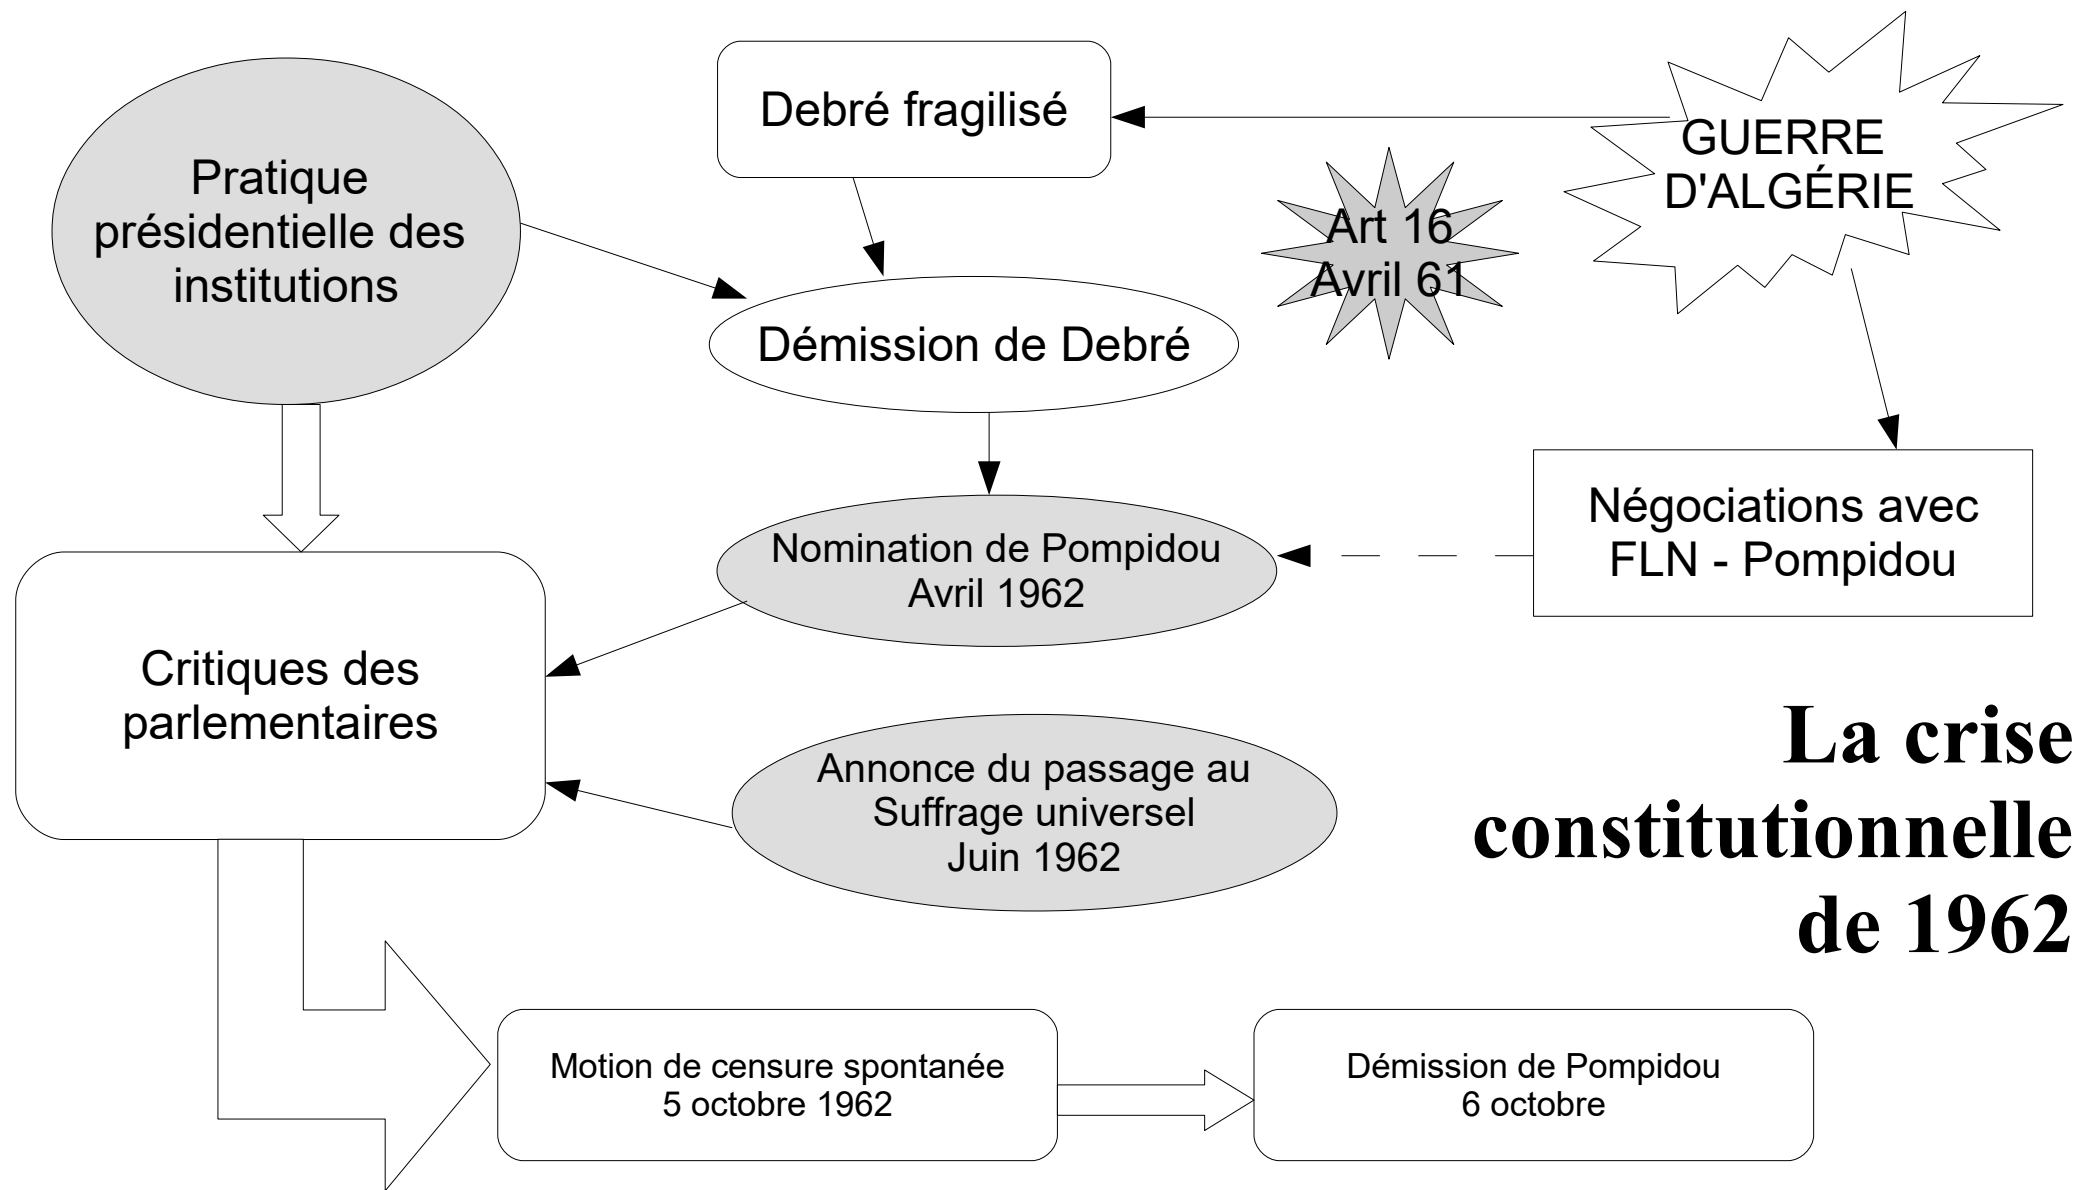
Debré fragilisé

GUERRE D'ALGÉRIE

Pratique présidentielle des institutions

Art 16
Avril 61

Démission de Debré

Nomination de Pompidou
Avril 1962

Négociations avec FLN - Pompidou

Critiques des parlementaires

Annonce du passage au Suffrage universel
Juin 1962

La crise constitutionnelle de 1962

Motion de censure spontanée
5 octobre 1962

Démission de Pompidou
6 octobre